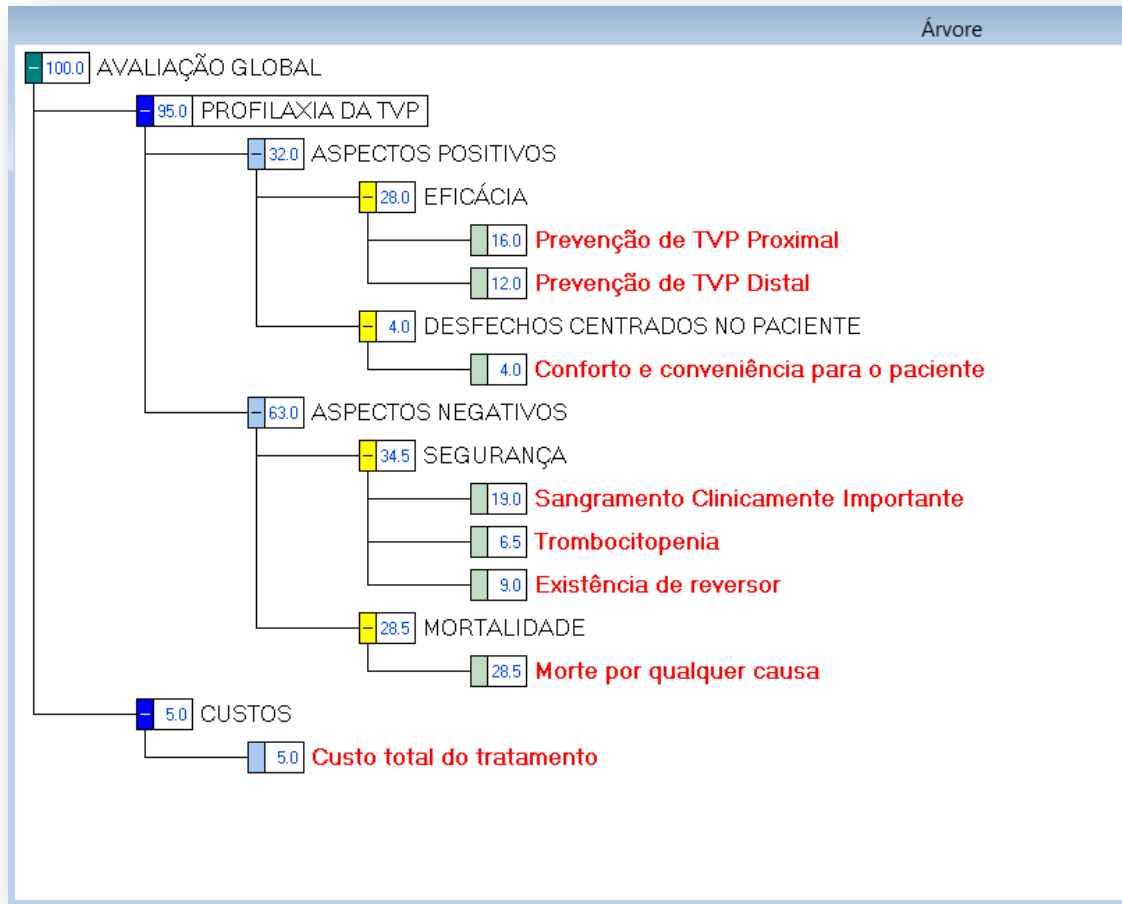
Árvore

– 100.0 AVALIAÇÃO GLOBAL
– 95.0 PROFILAXIA DA TVP
– 32.0 ASPECTOS POSITIVOS
– 28.0 EFICÁCIA
16.0 Prevenção de TVP Proximal
12.0 Prevenção de TVP Distal
– 4.0 DESFECHOS CENTRADOS NO PACIENTE
4.0 Conforto e conveniência para o paciente
– 63.0 ASPECTOS NEGATIVOS
– 34.5 SEGURANÇA
19.0 Sangramento Clinicamente Importante
6.5 Trombocitopenia
9.0 Existência de reversor
– 28.5 MORTALIDADE
28.5 Morte por qualquer causa
– 5.0 CUSTOS
5.0 Custo total do tratamento